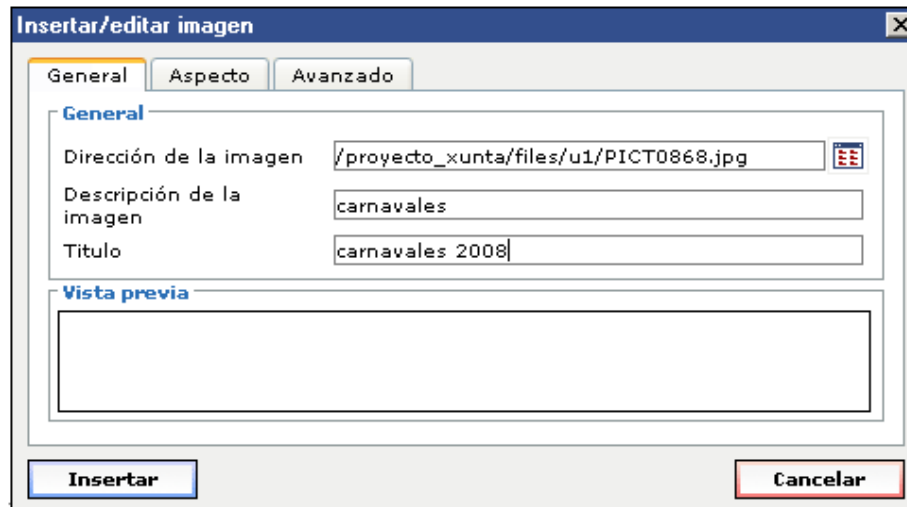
Insertar/editar imagen

General | Aspecto | Avanzado

General

Dirección de la imagen /proyecto_xunta/files/u1/PICT0868.jpg

Descripción de la imagen carnavales

Titulo carnavales 2008

Vista previa

Insertar

Cancelar